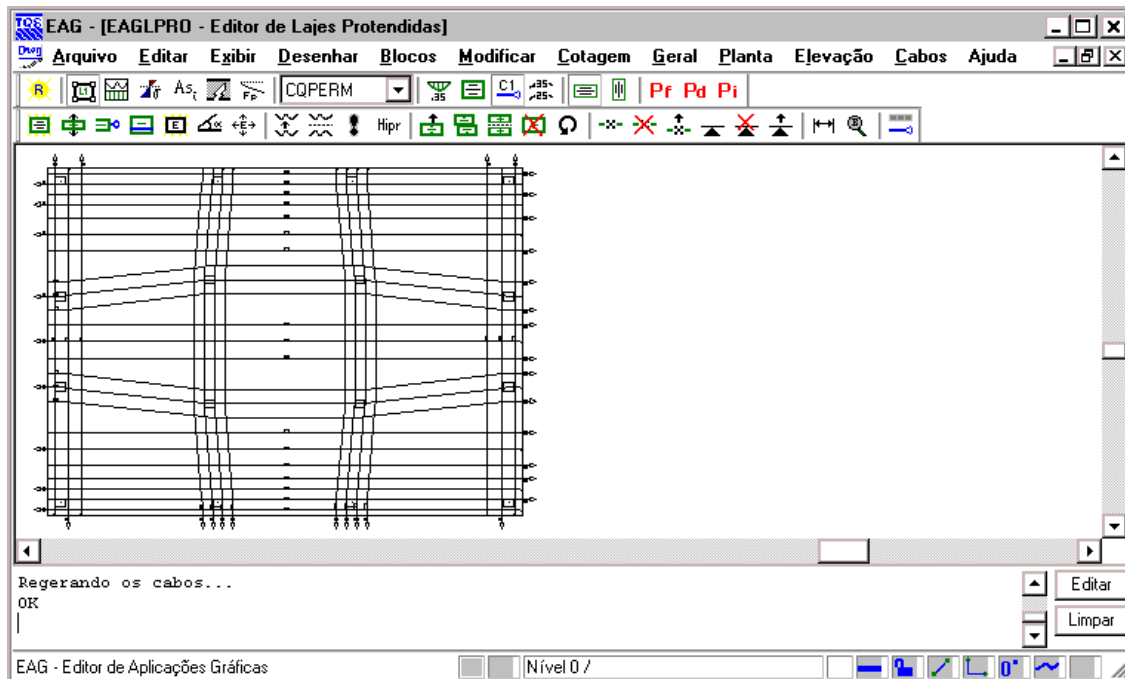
EAG - [EAGLPRO - Editor de Lajes Protendidas]

Arquivo Editar Exibir Desenhar Blocos Modificar Cotagem Geral Planta Elevação Cabos Ajuda

R As CQPERM C1 Pf Pd Pi

Hipr

Regerando os cabos...
OK

Editar
Limpar

EAG - Editor de Aplicações Gráficas
Nível 0 /
0°